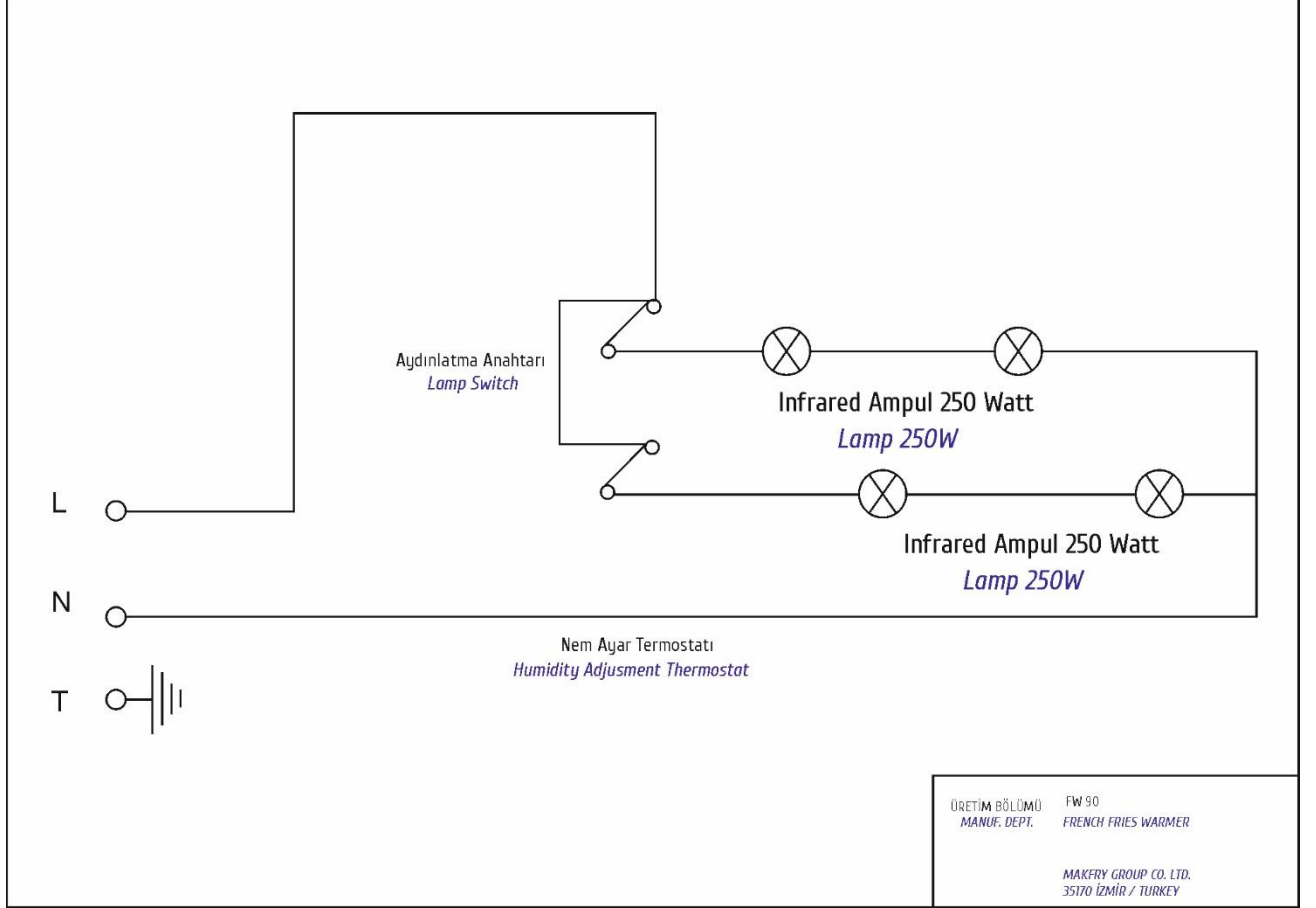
Aydınlatma Anahtarı
Lamp Switch

Infrared Ampul 250 Watt
Lamp 250W

Infrared Ampul 250 Watt
Lamp 250W

L

N

T

Nem Ayar Termostatı
Humidity Adjusment Thermostat

ÜRETİM BÖLÜMÜ
MANUF. DEPT.

FW 90
FRENCH FRIES WARMER

MAKFRY GROUP CO. LTD.
35170 İZMİR / TURKEY